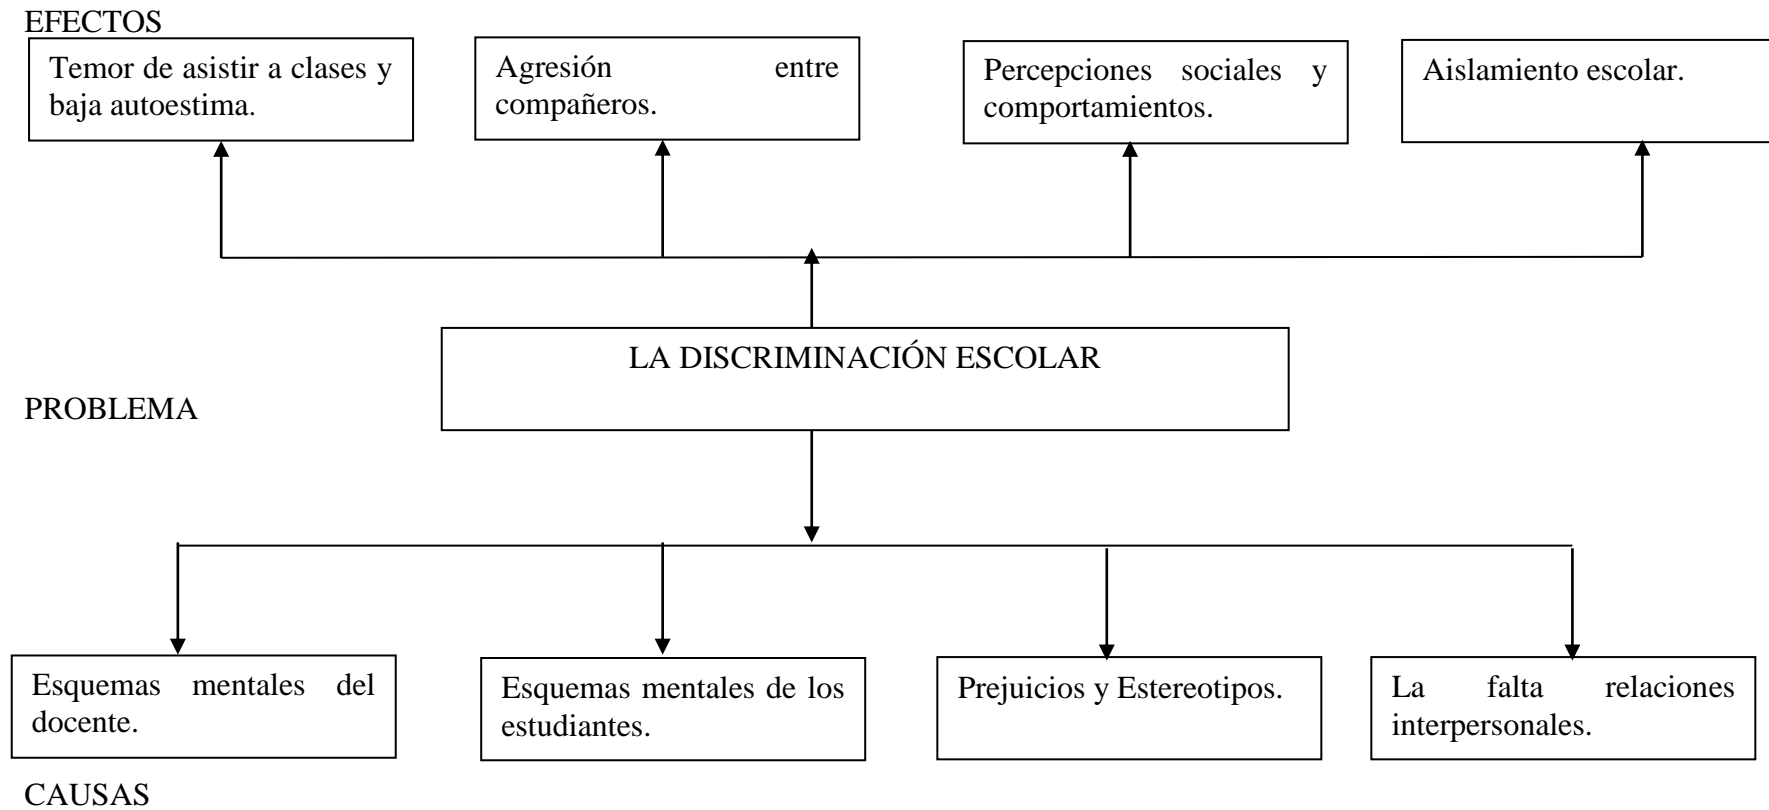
EFECTOS

Temor de asistir a clases y baja autoestima.

Agresión entre compañeros.

Percepciones sociales y comportamientos.

Aislamiento escolar.

LA DISCRIMINACIÓN ESCOLAR

PROBLEMA

Esquemas mentales del docente.

Esquemas mentales de los estudiantes.

Prejuicios y Estereotipos.

La falta relaciones interpersonales.

CAUSAS